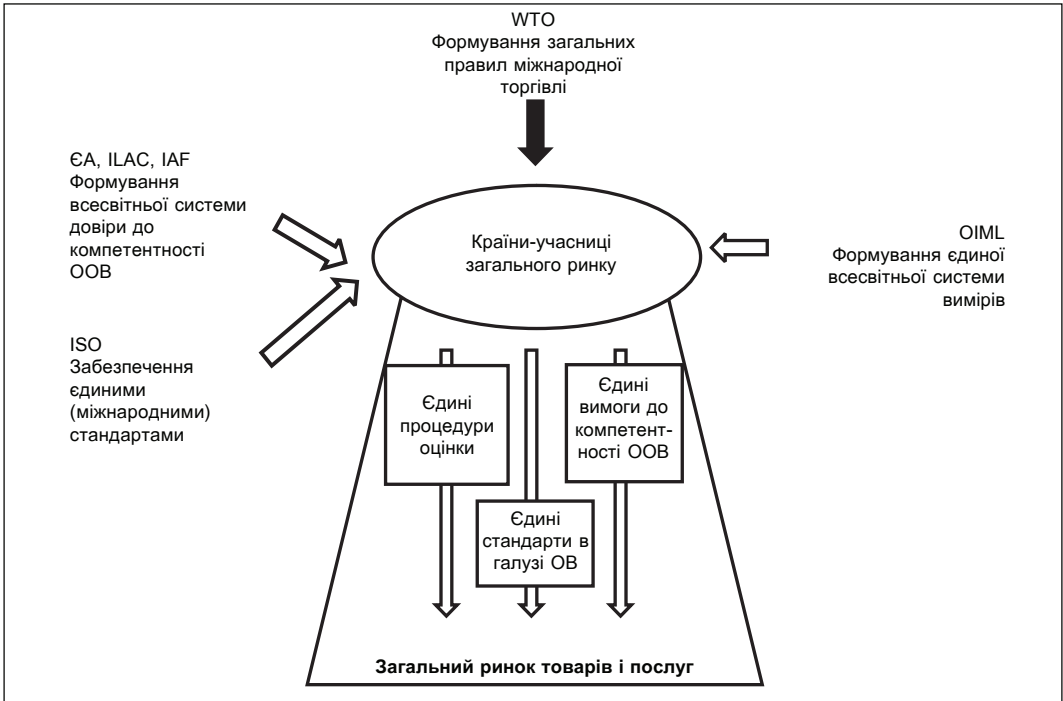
WTO
Формування загальних правил міжнародної торгівлі

ЄА, ILAC, IAF
Формування всесвітньої системи довіри до компетентності ООВ

ISO
Забезпечення єдиними (міжнародними) стандартами

Країни-учасниці загального ринку

OIML
Формування єдиної всесвітньої системи вимірів

Єдині процедури оцінки

Єдині стандарти в галузі ОВ

Єдині вимоги до компетентності ООВ

Загальний ринок товарів і послуг